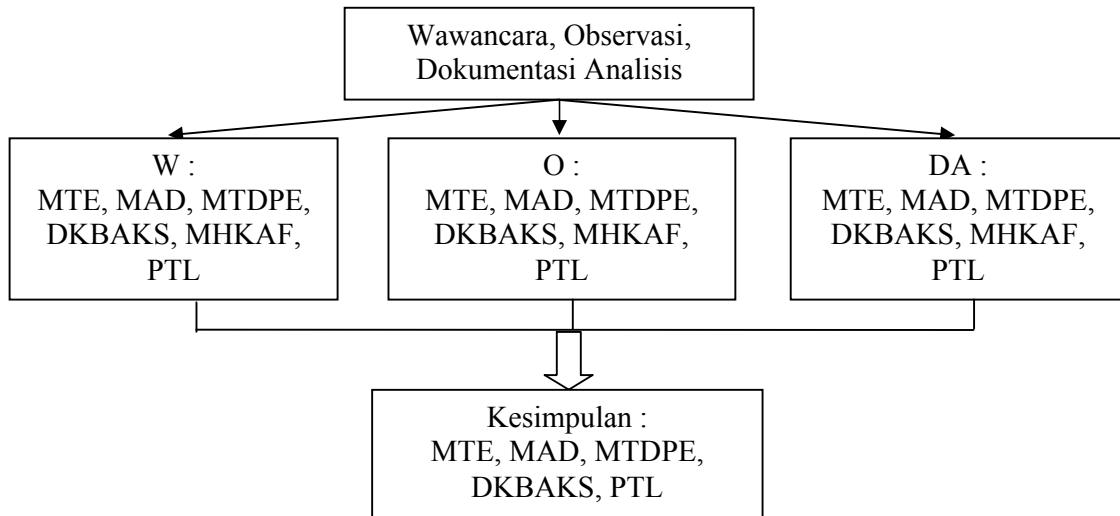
Wawancara, Observasi, Dokumentasi Analisis

W :
MTE, MAD, MTDPE, DKBAKS, MHKAF, PTL

O :
MTE, MAD, MTDPE, DKBAKS, MHKAF, PTL

DA :
MTE, MAD, MTDPE, DKBAKS, MHKAF, PTL

Kesimpulan :
MTE, MAD, MTDPE, DKBAKS, PTL